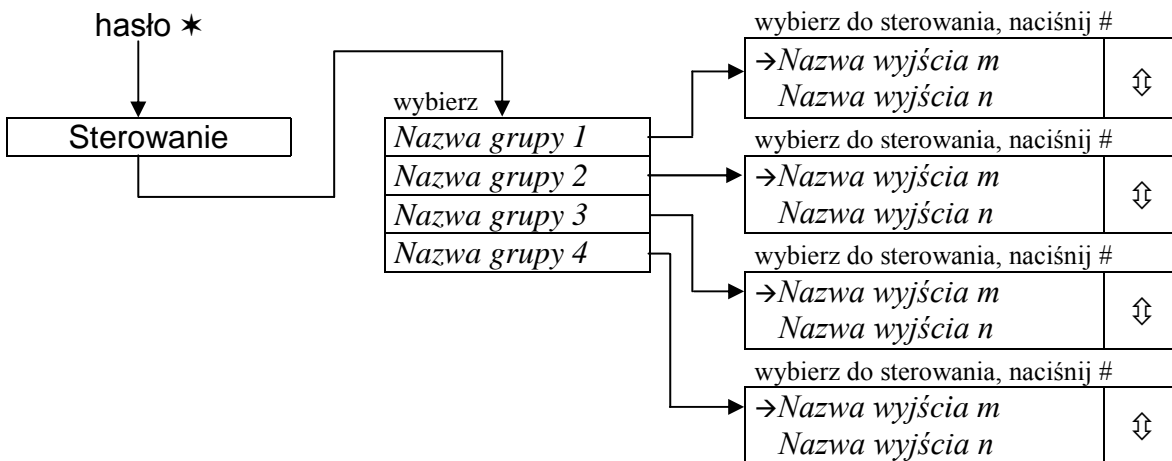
hasło ✶

Sterowanie

wybierz
Nazwa grupy 1
Nazwa grupy 2
Nazwa grupy 3
Nazwa grupy 4

wybierz do sterowania, naciśnij #
→Nazwa wyjścia m
Nazwa wyjścia n
⇳

wybierz do sterowania, naciśnij #
→Nazwa wyjścia m
Nazwa wyjścia n
⇳

wybierz do sterowania, naciśnij #
→Nazwa wyjścia m
Nazwa wyjścia n
⇳

wybierz do sterowania, naciśnij #
→Nazwa wyjścia m
Nazwa wyjścia n
⇳